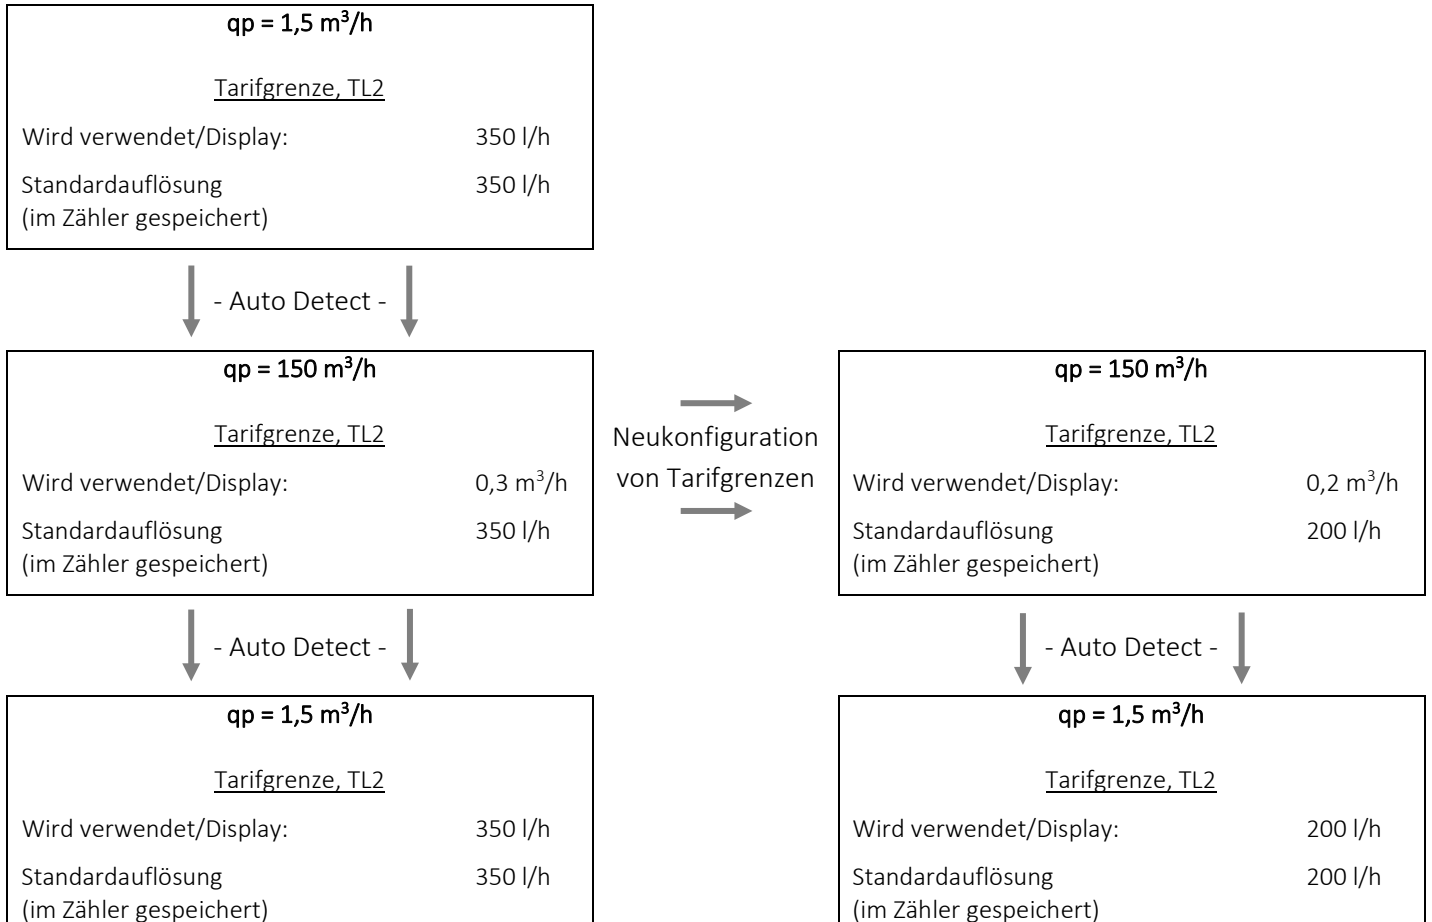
qp = 1,5 m$^3$/h

Tarifgrenze, TL2

Wird verwendet/Display: 350 l/h

Standardauflösung (im Zähler gespeichert) 350 l/h

- Auto Detect -

qp = 150 m$^3$/h

Tarifgrenze, TL2

Wird verwendet/Display: 0,3 m$^3$/h

Standardauflösung (im Zähler gespeichert) 350 l/h

- Auto Detect -

qp = 1,5 m$^3$/h

Tarifgrenze, TL2

Wird verwendet/Display: 350 l/h

Standardauflösung (im Zähler gespeichert) 350 l/h

Neukonfiguration von Tarifgrenzen

qp = 150 m$^3$/h

Tarifgrenze, TL2

Wird verwendet/Display: 0,2 m$^3$/h

Standardauflösung (im Zähler gespeichert) 200 l/h

- Auto Detect -

qp = 1,5 m$^3$/h

Tarifgrenze, TL2

Wird verwendet/Display: 200 l/h

Standardauflösung (im Zähler gespeichert) 200 l/h